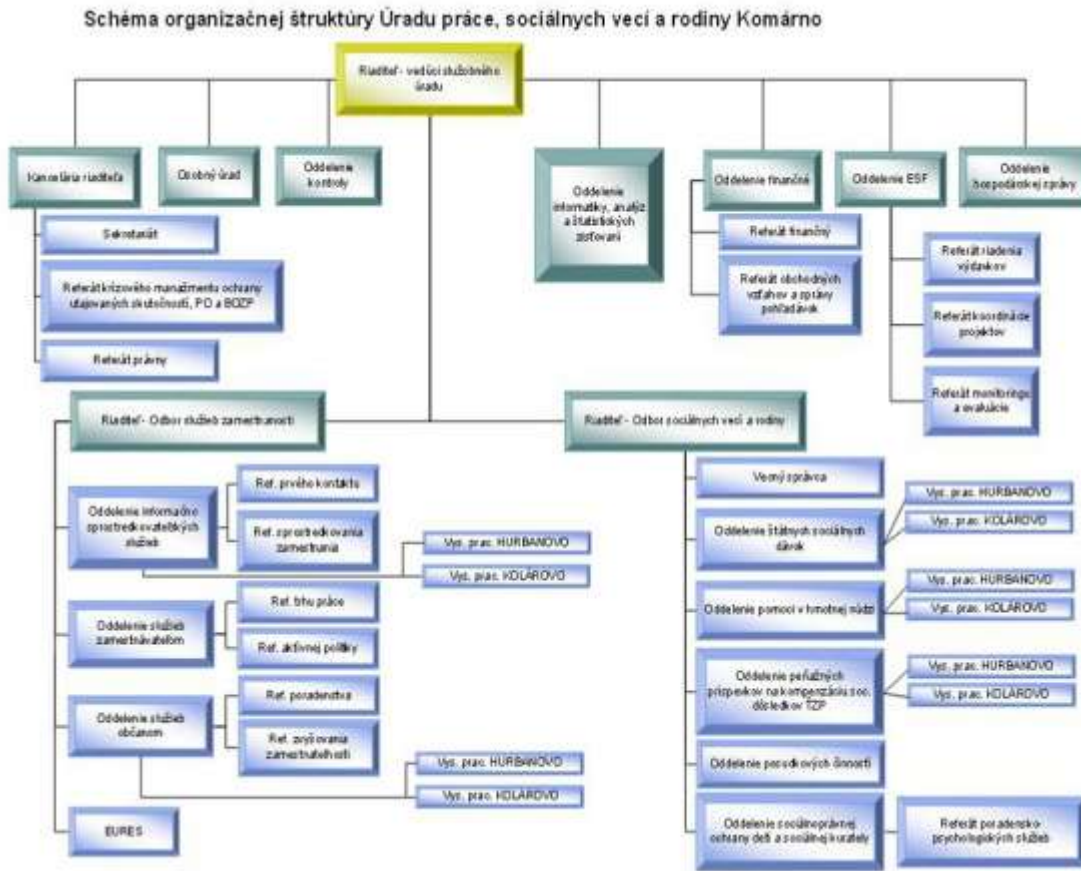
Schéma organizačnej štruktúry Úradu práce, sociálnych vecí a rodiny Komárno

Riaditeľ - vedúci služobného úradu

Kancelária riaditeľa

Osobný úrad

Oddelenie kontroly

Oddelenie informatiky, analýz a štatistických zisťovaní

Oddelenie finančné

Oddelenie ESF

Oddelenie hospodárskej správy

Sekretariát

Referát krízového manažmentu ochrany utajovaných skutočností, PO a BOZP

Referát právny

Referát finančný

Referát obchodných vzťahov a správy pohľadávok

Referát riadenia výdavkov

Referát koordinácie projektov

Referát monitoringu a evaluácie

Riaditeľ - Odbor služieb zamestnanosti

Riaditeľ - Odbor sociálnych vecí a rodiny

Oddelenie informačno sprostredkovateľských služieb

Ref. prvého kontaktu

Ref. sprostredkovania zamestnania

Vys. prac. HURBANOVO

Vys. prac. KOLÁROVO

Oddelenie služieb zamestnávateľom

Ref. trhu práce

Ref. aktívnej politiky

Oddelenie služieb občanom

Ref. poradenstva

Ref. zvyšovania zamestnateľnosti

Vys. prac. HURBANOVO

Vys. prac. KOLÁROVO

EURES

Vecný správca

Oddelenie štátnych sociálnych dávok

Vys. prac. HURBANOVO

Vys. prac. KOLÁROVO

Oddelenie pomoci v hmotnej núdzi

Vys. prac. HURBANOVO

Vys. prac. KOLÁROVO

Oddelenie peňažných príspevkov na kompenzáciu soc. dôsledkov ŤZP

Vys. prac. HURBANOVO

Vys. prac. KOLÁROVO

Oddelenie posudkových činností

Oddelenie sociálnoprávnej ochrany detí a sociálnej kurately

Referát poradensko-psychologických služieb